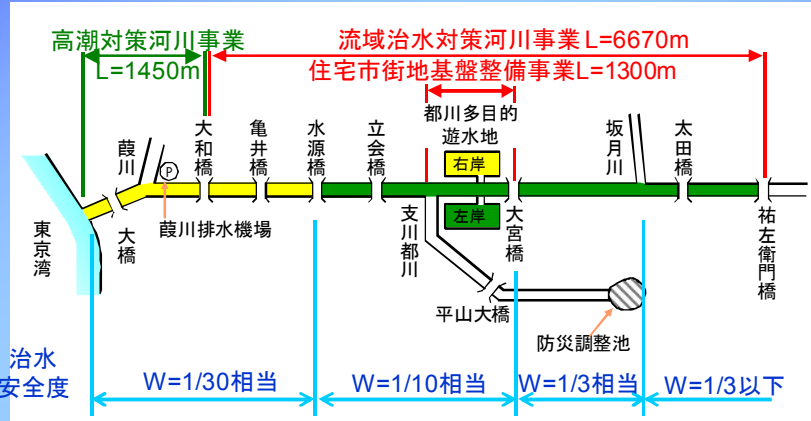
高潮対策河川事業

L=1450m

流域治水対策河川事業L=6670m

住宅市街地基盤整備事業L=1300m

都川多目的遊水地

右岸

左岸

葭川

P

大和橋

亀井橋

水源橋

立会橋

坂月川

太田橋

東京湾

大橋

葭川排水機場

支川都川

大宮橋

祐左衛門橋

平山大橋

防災調整池

治水安全度

W=1/30相当

W=1/10相当

W=1/3相当

W=1/3以下